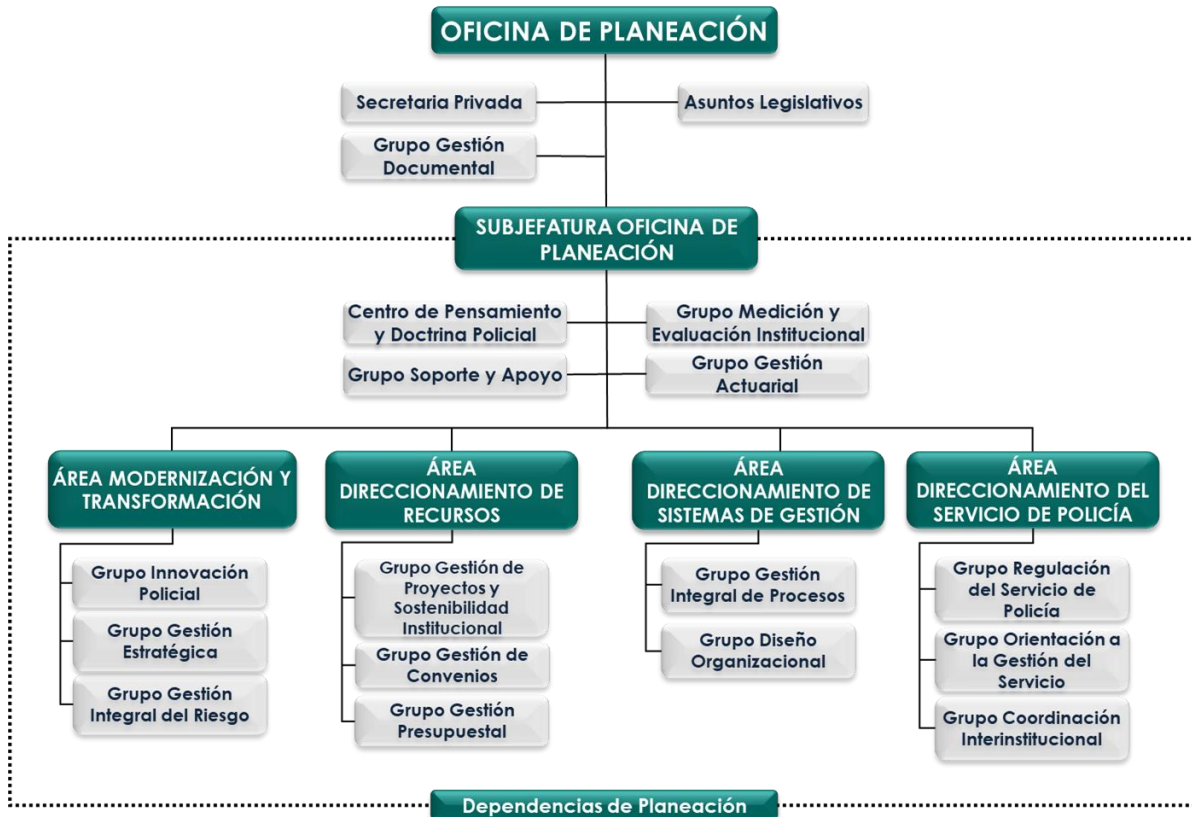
OFICINA DE PLANEACIÓN

Secretaria Privada

Asuntos Legislativos

Grupo Gestión Documental

SUBJEFATURA OFICINA DE PLANEACIÓN

Centro de Pensamiento y Doctrina Policial

Grupo Medición y Evaluación Institucional

Grupo Soporte y Apoyo

Grupo Gestión Actuarial

ÁREA MODERNIZACIÓN Y TRANSFORMACIÓN

Grupo Innovación Policial

Grupo Gestión Estratégica

Grupo Gestión Integral del Riesgo

ÁREA DIRECCIONAMIENTO DE RECURSOS

Grupo Gestión de Proyectos y Sostenibilidad Institucional

Grupo Gestión de Convenios

Grupo Gestión Presupuestal

ÁREA DIRECCIONAMIENTO DE SISTEMAS DE GESTIÓN

Grupo Gestión Integral de Procesos

Grupo Diseño Organizacional

ÁREA DIRECCIONAMIENTO DEL SERVICIO DE POLICÍA

Grupo Regulación del Servicio de Policía

Grupo Orientación a la Gestión del Servicio

Grupo Coordinación Interinstitucional

Dependencias de Planeación